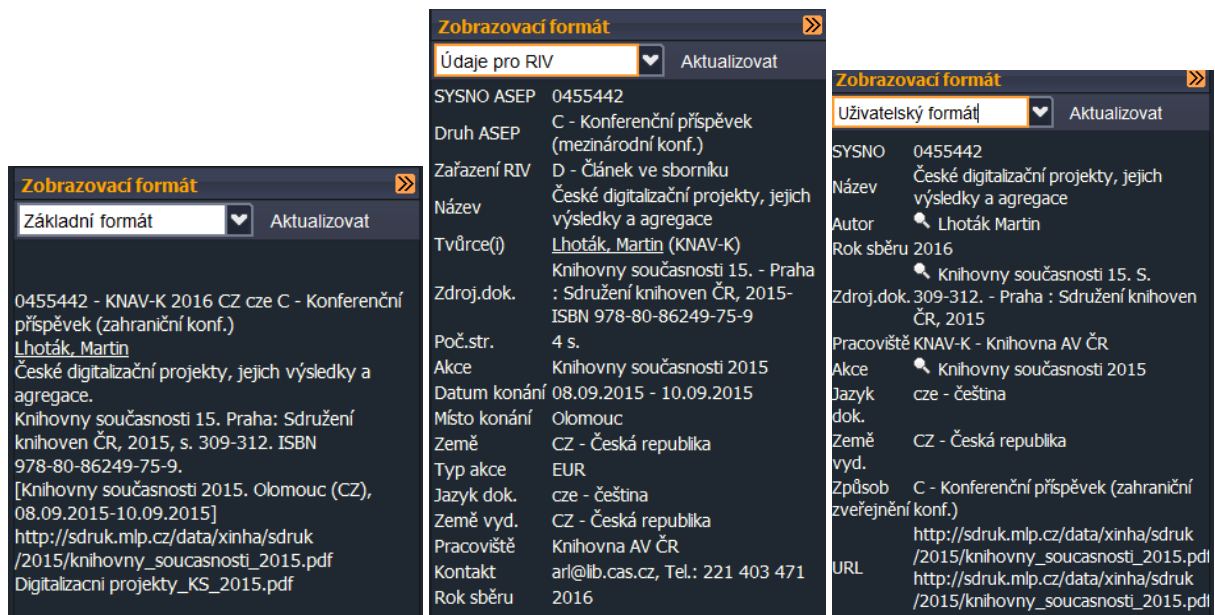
Zobrazovací formát

Základní formát

Aktualizovat

0455442 - KNAV-K 2016 CZ cze C - Konferenční příspěvek (zahraniční konf.)
Lhoták, Martin
České digitalizační projekty, jejich výsledky a agregace.
Knihovny současnosti 15. Praha: Sdružení knihoven ČR, 2015, s. 309-312. ISBN 978-80-86249-75-9.
[Knihovny současnosti 2015. Olomouc (CZ), 08.09.2015-10.09.2015]
http://sdruk.mlp.cz/data/xinha/sdruk /2015/knihovny_soucasnosti_2015.pdf
Digitalizacni projekty_KS_2015.pdf

Zobrazovací formát

Údaje pro RIV

Aktualizovat

| | |
|---|---|
| SYSNO ASEP | 0455442 |
| Druh ASEP | C - Konferenční příspěvek (mezinárodní konf.) |
| Zařazení RIV | D - Článek ve sborníku |
| Název | České digitalizační projekty, jejich výsledky a agregace |
| Tvůrce(i) | Lhoták, Martin (KNAV-K) |
| Zdroj.dok. | Knihovny současnosti 15. - Praha : Sdružení knihoven ČR, 2015- ISBN 978-80-86249-75-9 |
| Poč.str. | 4 s. |
| Akce | Knihovny současnosti 2015 |
| Datum konání | 08.09.2015 - 10.09.2015 |
| Místo konání | Olomouc |
| Země | CZ - Česká republika |
| Typ akce | EUR |
| Jazyk dok. | cze - čeština |
| Země vyd. | CZ - Česká republika |
| Pracoviště | Knihovna AV ČR |
| Kontakt | arl@lib.cas.cz, Tel.: 221 403 471 |
| Rok sběru | 2016 |

Zobrazovací formát

Uživatelský formát

Aktualizovat

| | |
|---|---|
| SYSNO | 0455442 |
| Název | České digitalizační projekty, jejich výsledky a agregace |
| Autor | Lhoták Martin |
| Rok sběru | 2016 |
| Zdroj.dok. | Knihovny současnosti 15. S. 309-312. - Praha : Sdružení knihoven ČR, 2015 |
| Pracoviště | KNAV-K - Knihovna AV ČR |
| Akce | Knihovny současnosti 2015 |
| Jazyk dok. | cze - čeština |
| Země vyd. | CZ - Česká republika |
| Způsob zveřejnění | C - Konferenční příspěvek (zahraniční konf.) |
| URL | http://sdruk.mlp.cz/data/xinha/sdruk /2015/knihovny_soucasnosti_2015.pd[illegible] http://sdruk.mlp.cz/data/xinha/sdruk /2015/knihovny_soucasnosti_2015.pd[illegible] |